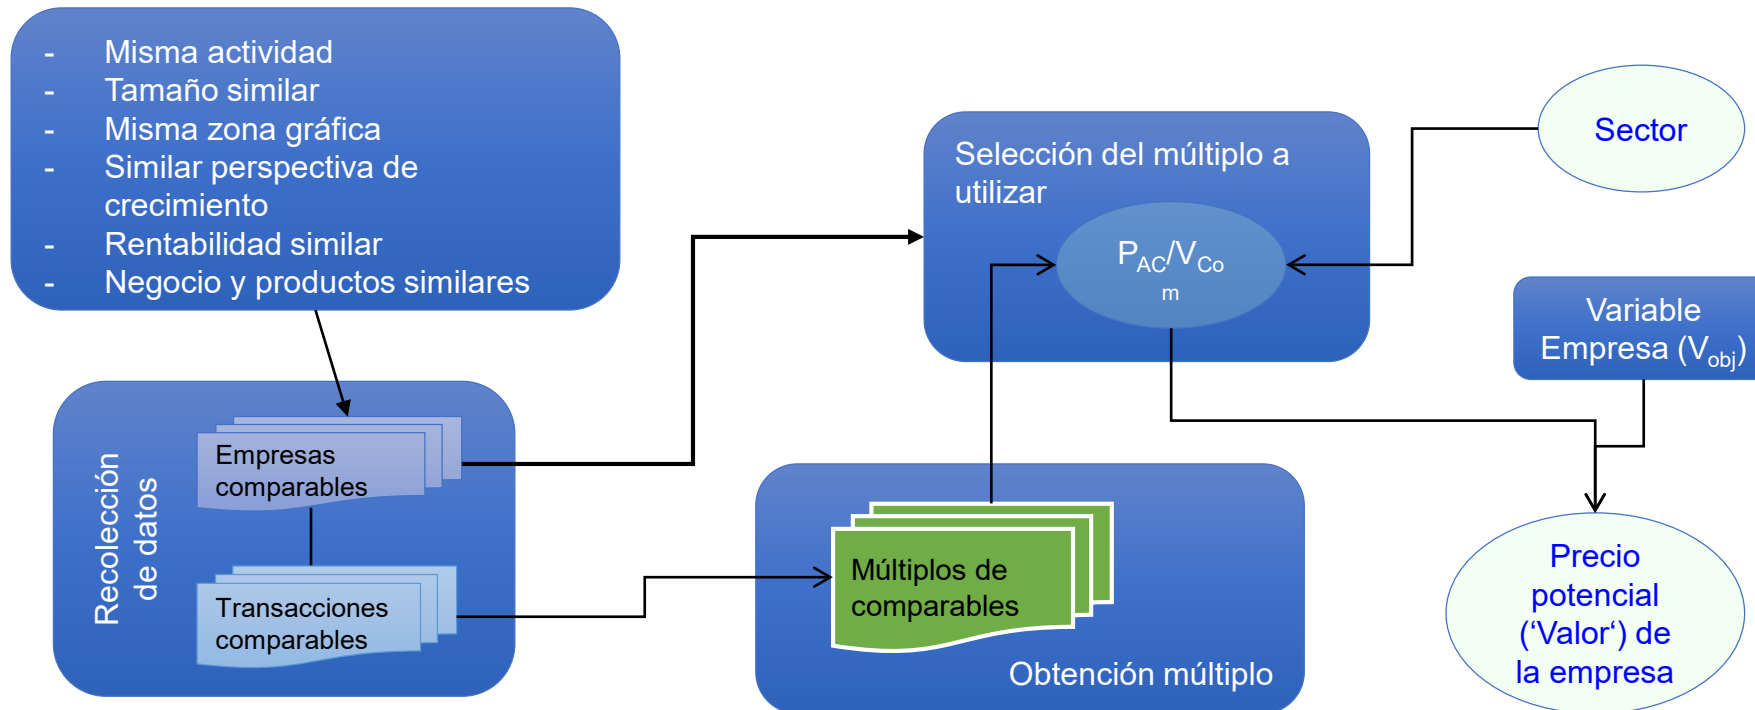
- Misma actividad
- Tamaño similar
- Misma zona gráfica
- Similar perspectiva de crecimiento
- Rentabilidad similar
- Negocio y productos similares

Selección del múltiplo a utilizar

$P_{AC}/V_{Co}$
m

Sector

Variable Empresa ($V_{obj}$)

Recolección de datos

Empresas comparables

Transacciones comparables

Múltiplos de comparables

Obtención múltiplo

Precio potencial (‘Valor‘) de la empresa